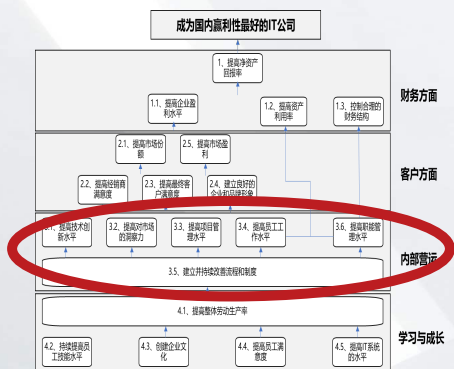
成为国内赢利性最好的IT公司

1、提高净资产回报率

1.1、提高企业盈利水平

1.2、提高资产利用率

1.3、控制合理的财务结构

财务方面

2.1、提高市场份额

2.5、提高市场盈利

2.2、提高经销商满意度

2.3、提高最终客户满意度

2.4、建立良好的企业和品牌形象

客户方面

3.1、提高技术创新水平

3.2、提高对市场的洞察力

3.3、提高项目管理水平

3.4、提高员工工作水平

3.6、提高职能管理水平

3.5、建立并持续改善流程和制度

内部营运

4.1、提高整体劳动生产率

4.2、持续提高员工技能水平

4.3、创建企业文化

4.4、提高员工满意度

4.5、提高IT系统的水平

学习与成长